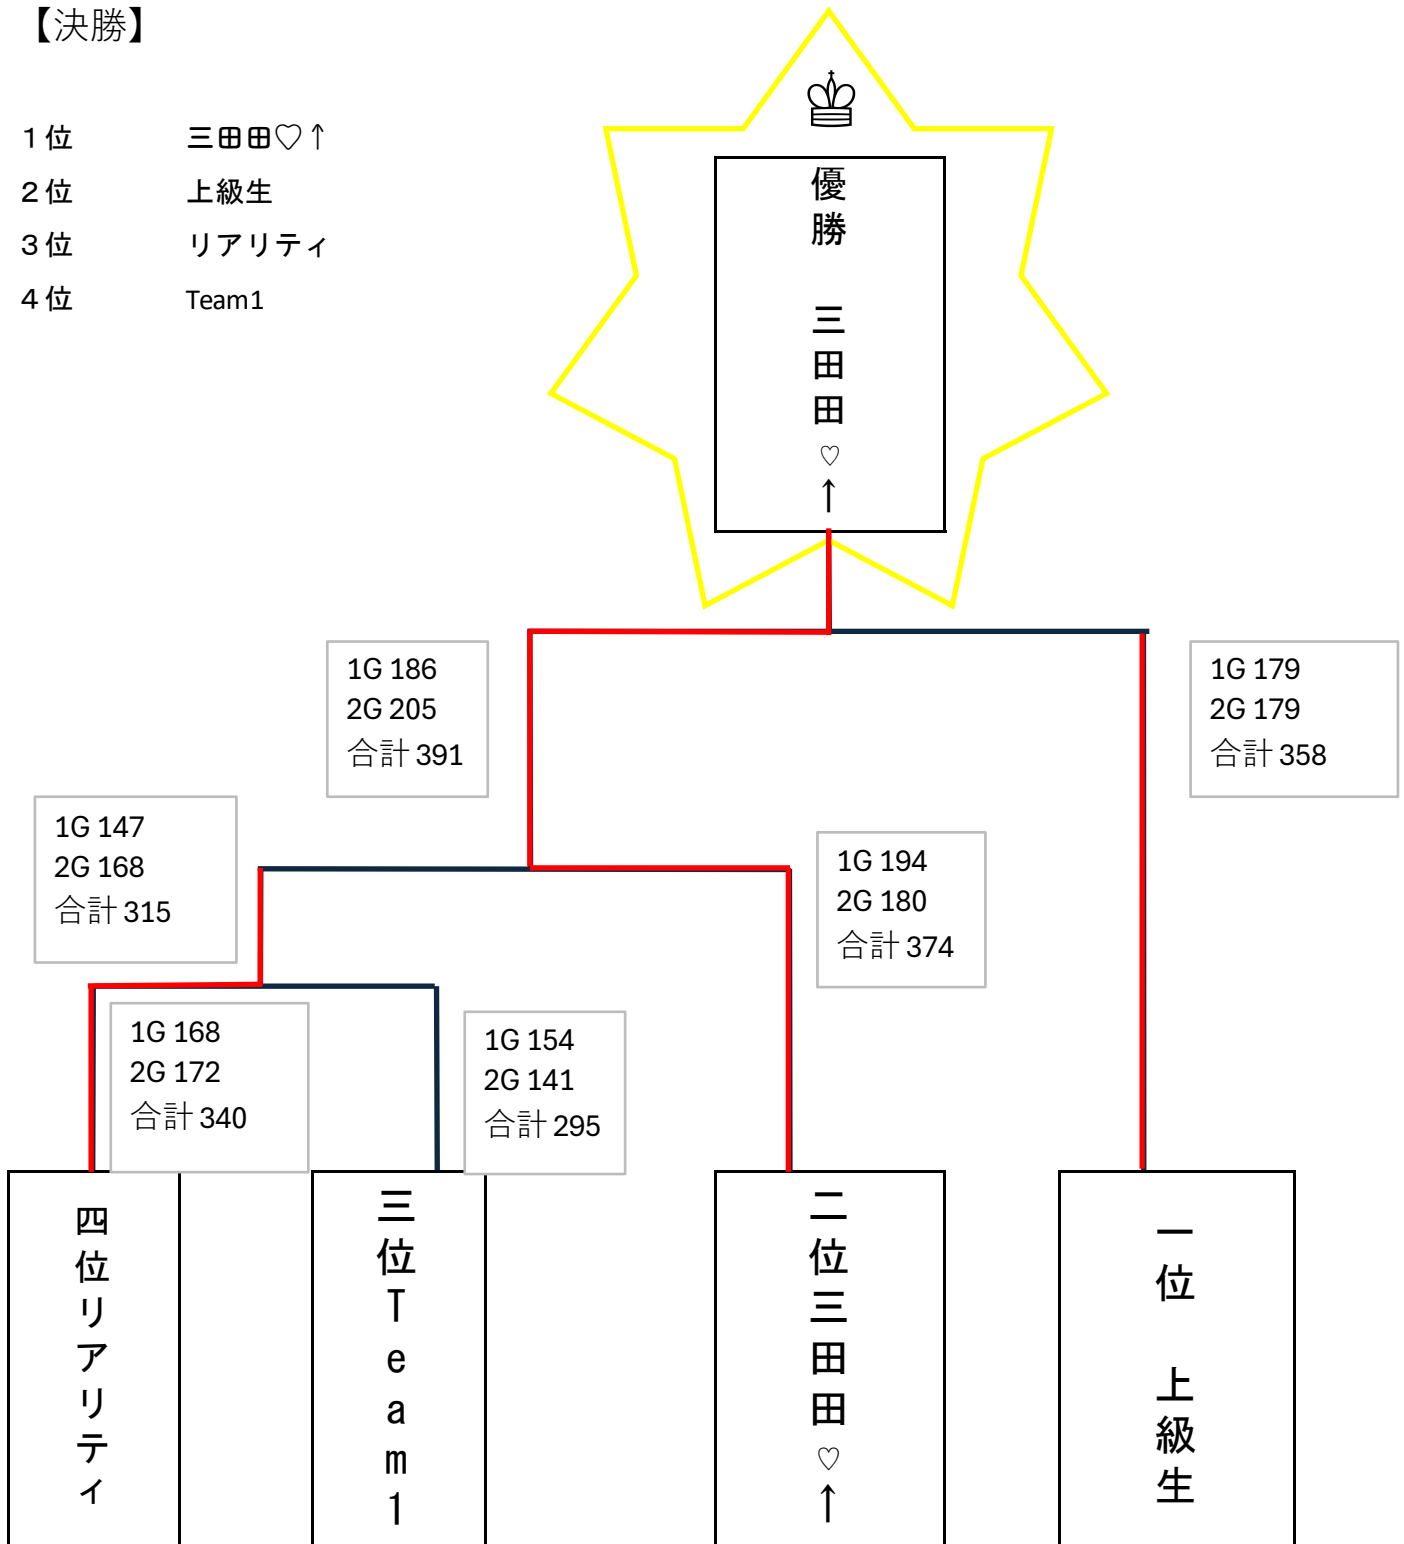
【決勝】

１位　三田田♡↑
２位　上級生
３位　リアリティ
４位　Team1

優勝

三田田♡↑

1G 186
2G 205
合計 391

1G 179
2G 179
合計 358

1G 147
2G 168
合計 315

1G 194
2G 180
合計 374

1G 168
2G 172
合計 340

1G 154
2G 141
合計 295

四位リアリティ

三位Team1

二位三田田♡↑

一位　上級生